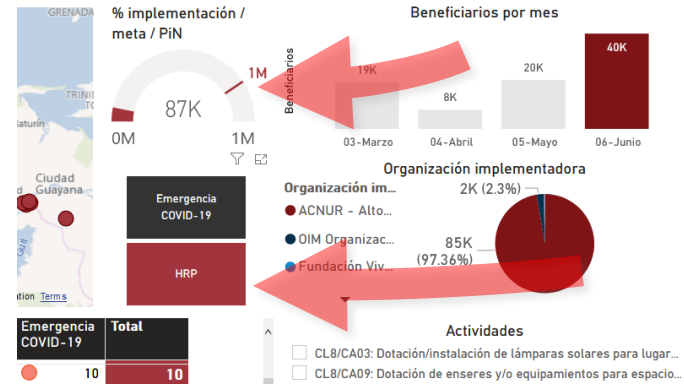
GRENADA
TRINID
Maturín
Ciudad Guayana
tion Terms

% implementación / meta / PiN
1M
87K
0M
1M

Beneficiarios por mes
Beneficiarios
19K
8K
20K
40K
03-Marzo
04-Abril
05-Mayo
06-Junio

Emergencia COVID-19
HRP

Organización implementadora
Organización im...
ACNUR - Alto...
OIM Organizac...
Fundación Viv...
2K (2.3%)
85K (97.36%)

| Emergencia COVID-19 | Total |
|---|---|
| 10 | 10 |

Actividades
CL8/CA03: Dotación/instalación de lámparas solares para lugar...
CL8/CA09: Dotación de enseres y/o equipamientos para espacio...